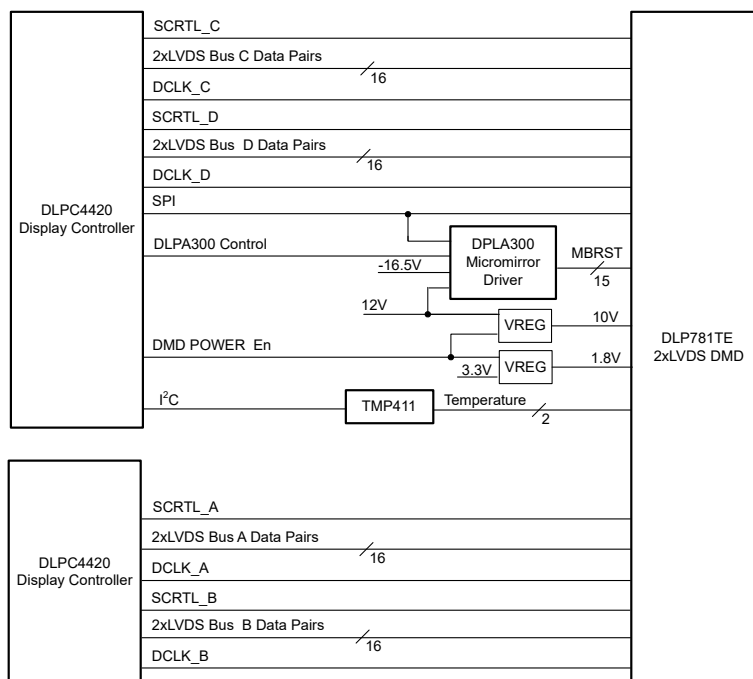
SCRTL_C
2xLVDS Bus C Data Pairs
16
DCLK_C
SCRTL_D
2xLVDS Bus D Data Pairs
16
DCLK_D
SPI
DLPC4420
Display Controller
DLPA300 Control
DPLA300
Micromirror
Driver
-16.5V
MBRST
15
12V
VREG
10V
DMD POWER En
3.3V
VREG
1.8V
DLP781TE
2xLVDS DMD
I$^2$C
TMP411
Temperature
2
SCRTL_A
2xLVDS Bus A Data Pairs
16
DLPC4420
Display Controller
DCLK_A
SCRTL_B
2xLVDS Bus B Data Pairs
16
DCLK_B